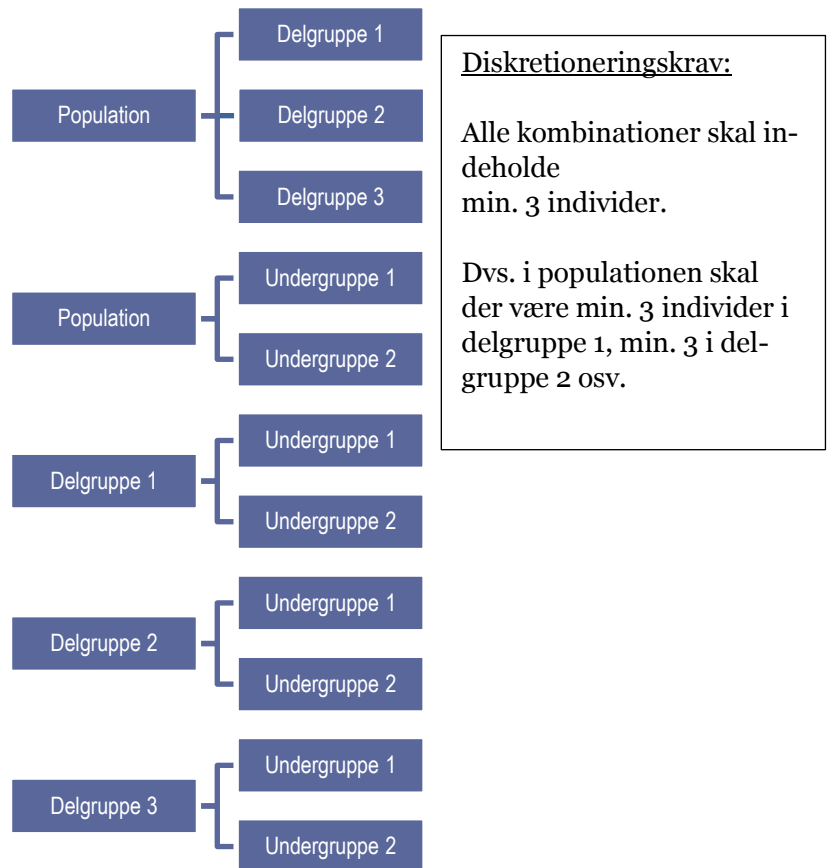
Population

Delgruppe 1

Delgruppe 2

Delgruppe 3

Diskretioneringskrav:

Alle kombinationer skal indeholde
min. 3 individer.

Dvs. i populationen skal der være min. 3 individer i delgruppe 1, min. 3 i delgruppe 2 osv.

Population

Undergruppe 1

Undergruppe 2

Delgruppe 1

Undergruppe 1

Undergruppe 2

Delgruppe 2

Undergruppe 1

Undergruppe 2

Delgruppe 3

Undergruppe 1

Undergruppe 2